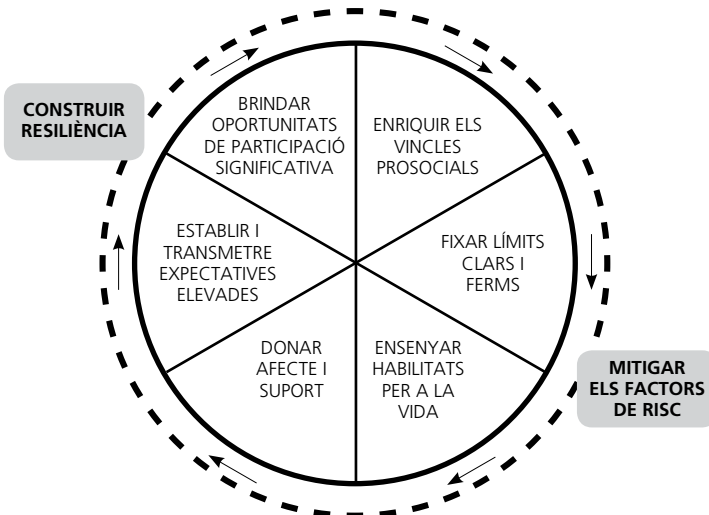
CONSTRUIR RESILIÈNCIA

BRINDAR OPORTUNITATS DE PARTICIPACIÓ SIGNIFICATIVA

ENRIQUIR ELS VINCLES PROSOCIALS

ESTABLIR I TRANSMETRE EXPECTATIVES ELEVADES

FIXAR LÍMITS CLARS I FERMS

DONAR AFECTE I SUPORT

ENSENYAR HABILITATS PER A LA VIDA

MITIGAR ELS FACTORS DE RISC